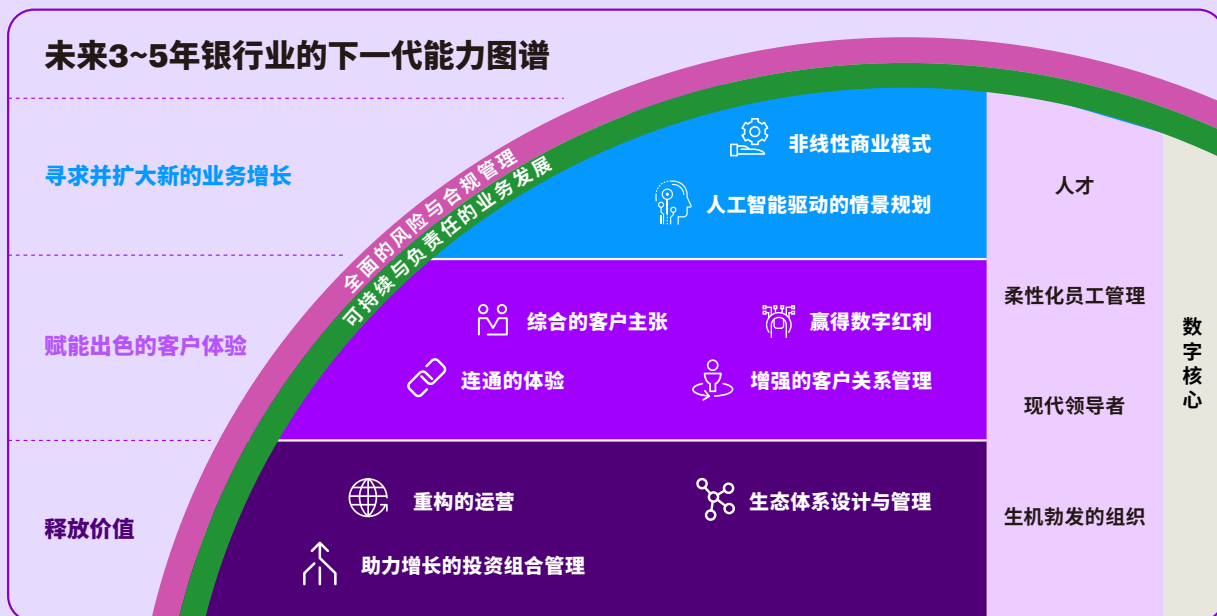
未来3~5年银行业的下一代能力图谱

寻求并扩大新的业务增长

赋能出色的客户体验

释放价值

全面的风险与合规管理

可持续与负责任的业务发展

非线性商业模式

人工智能驱动的情景规划

综合的客户主张

赢得数字红利

连通的体验

增强的客户关系管理

重构的运营

生态体系设计与管理

助力增长的投资组合管理

人才

柔性化员工管理

现代领导者

生机勃发的组织

数字核心